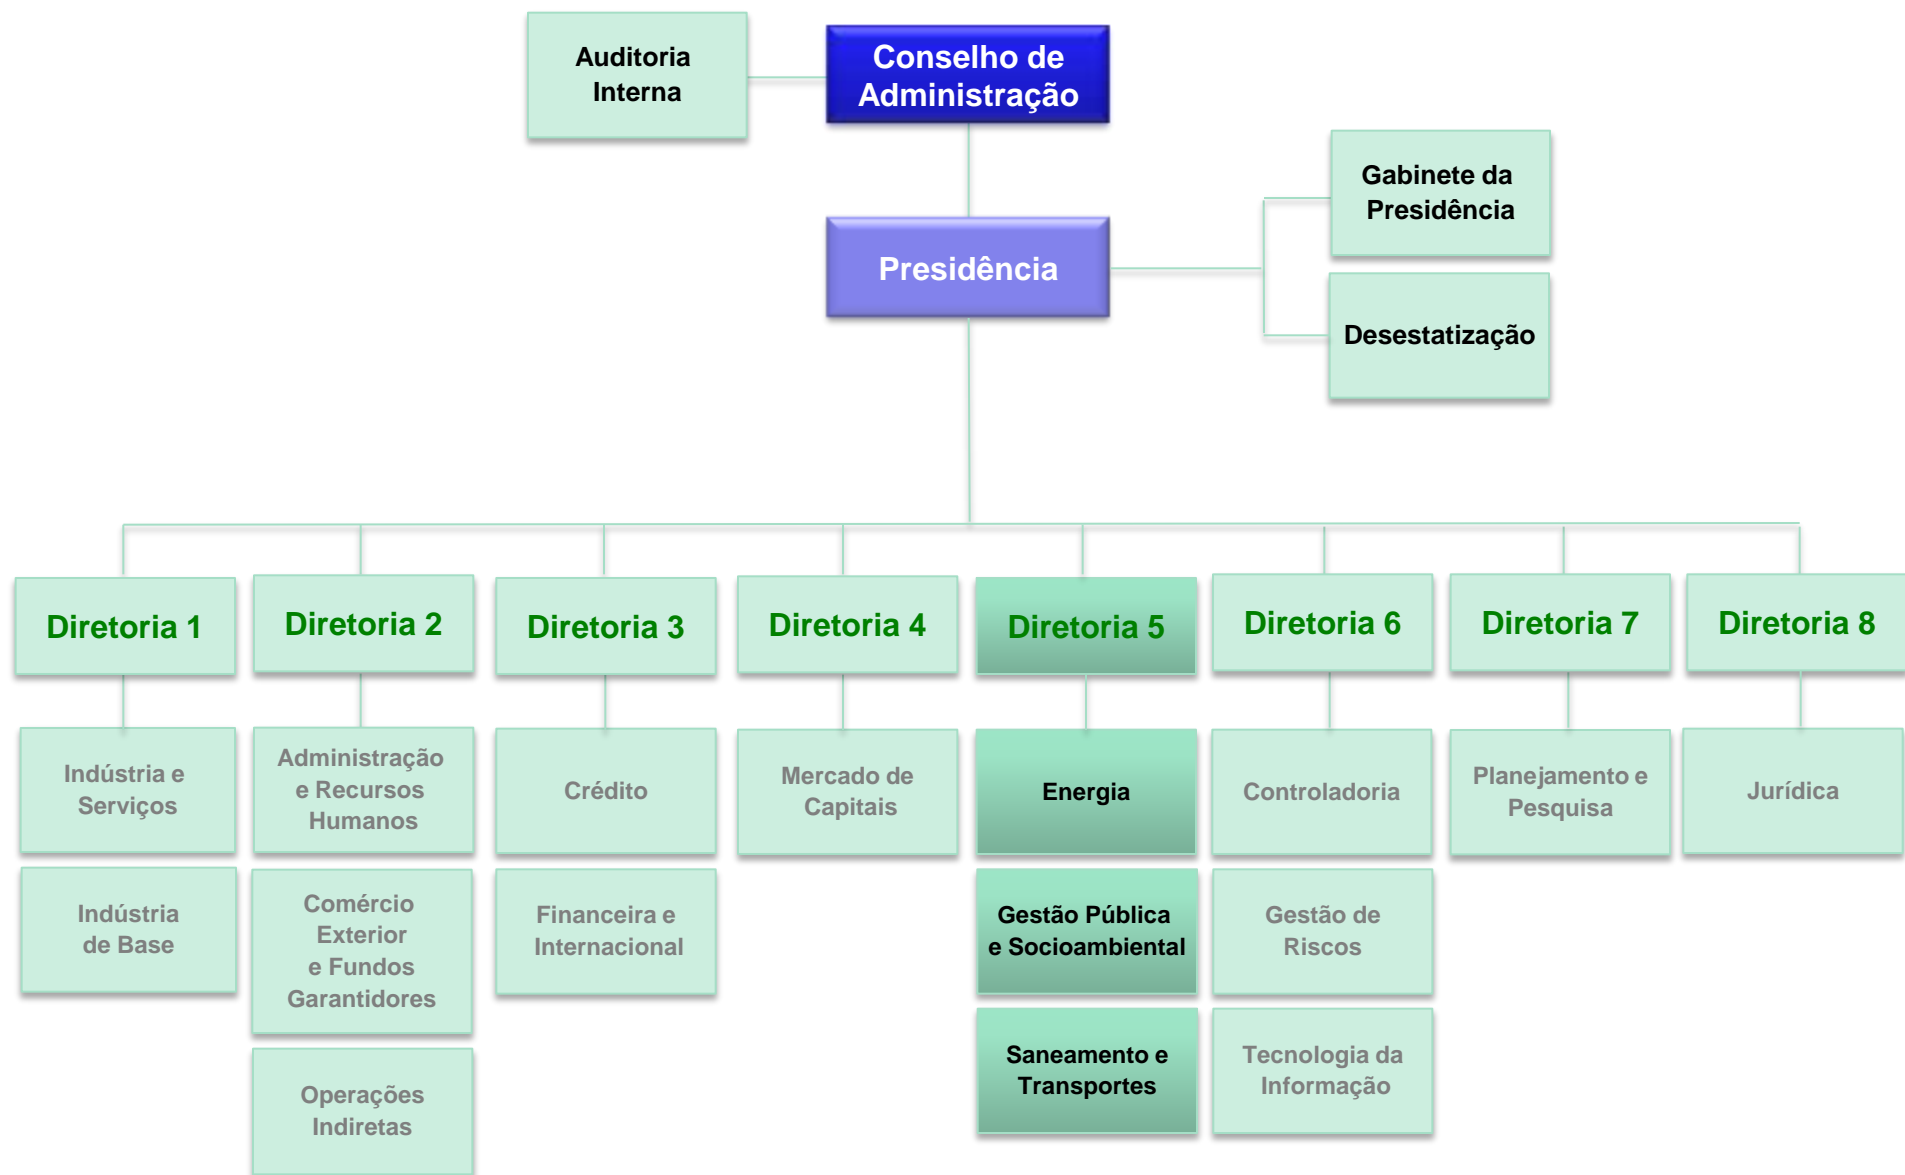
Auditoria Interna

Conselho de Administração

Gabinete da Presidência

Presidência

Desestatização

Diretoria 1

Indústria e Serviços

Indústria de Base

Diretoria 2

Administração e Recursos Humanos

Comércio Exterior e Fundos Garantidores

Operações Indiretas

Diretoria 3

Crédito

Financeira e Internacional

Diretoria 4

Mercado de Capitais

Diretoria 5

Energia

Gestão Pública e Socioambiental

Saneamento e Transportes

Diretoria 6

Controladoria

Gestão de Riscos

Tecnologia da Informação

Diretoria 7

Planejamento e Pesquisa

Diretoria 8

Jurídica